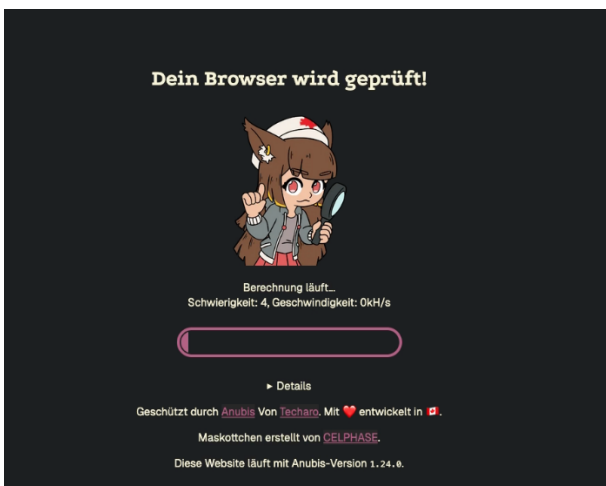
Dein Browser wird geprüft!

Berechnung läuft...
Schwierigkeit: 4, Geschwindigkeit: 0kH/s

► Details

Geschützt durch Anubis Von Techaro. Mit ❤️ entwickelt in 🇨🇦.

Maskottchen erstellt von CELPHASE.

Diese Website läuft mit Anubis-Version 1.24.0.